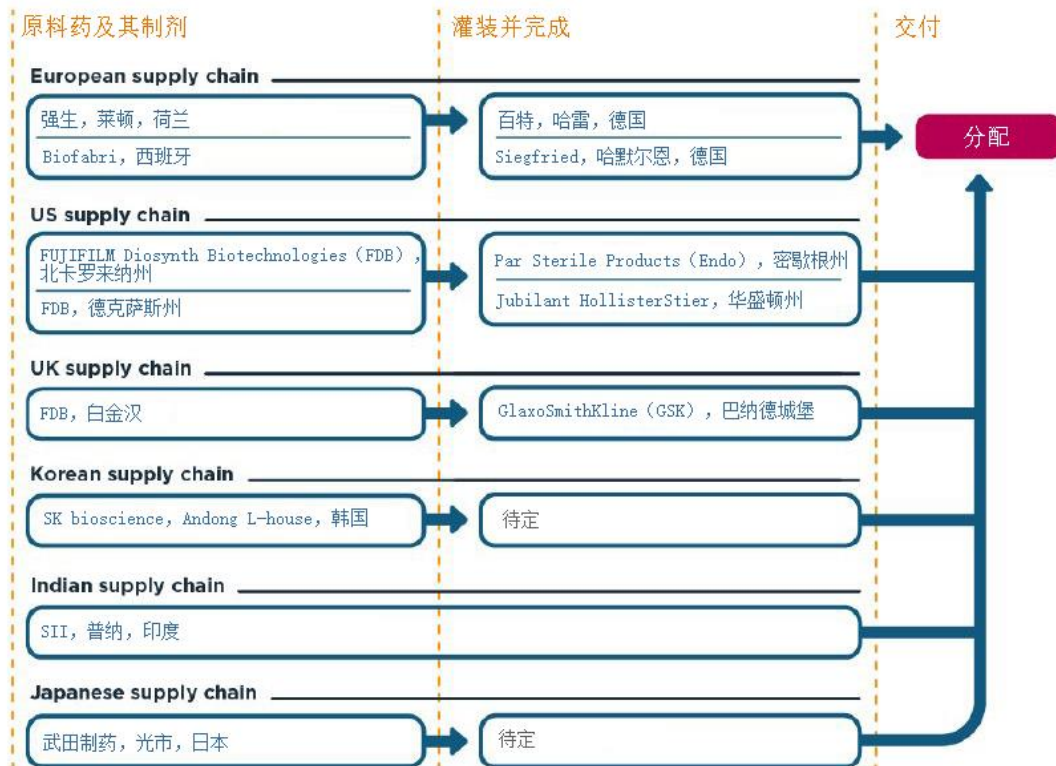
原料药及其制剂

灌装并完成

交付

European supply chain

强生，莱顿，荷兰

Biofabri，西班牙

百特，哈雷，德国

Siegfried，哈默尔恩，德国

分配

US supply chain

FUJIFILM Diosynth Biotechnologies（FDB），北卡罗来纳州

FDB，德克萨斯州

Par Sterile Products（Endo），密歇根州

Jubilant HollisterStier，华盛顿州

UK supply chain

FDB，白金汉

GlaxoSmithKline（GSK），巴纳德城堡

Korean supply chain

SK bioscience，Andong L-house，韩国

待定

Indian supply chain

SII，普纳，印度

Japanese supply chain

武田制药，光市，日本

待定